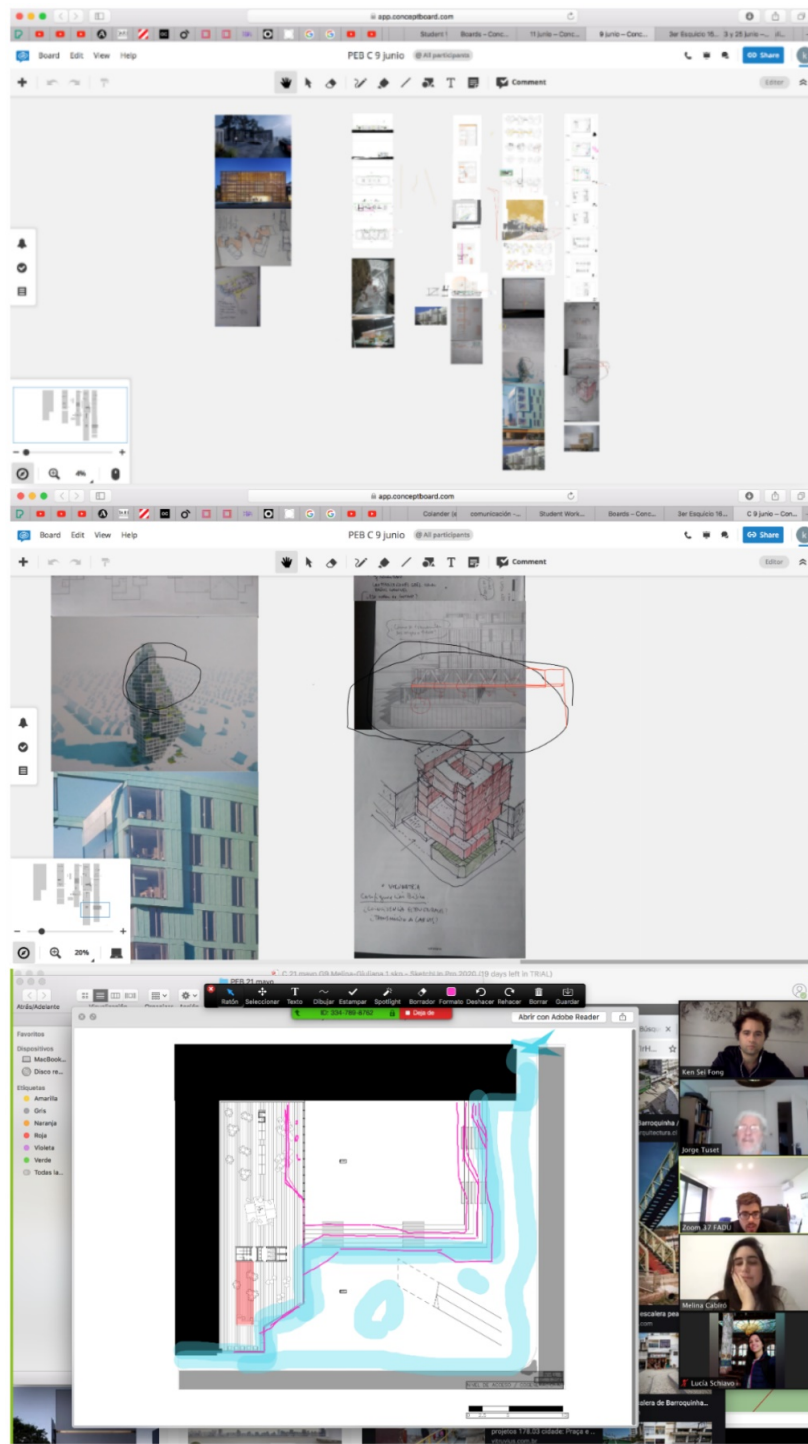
app.conceptboard.com

Student I Boards – Conc... 11 junio – Conc... 9 junio – Conc... 3er Esquicio 16... 3 y 25 junio –...

Board Edit View Help

PEB C 9 junio All participants

Comment

Share

Editor

app.conceptboard.com

Calendar (a) comunicación -... Student Work... Boards – Conc... 3er Esquicio 16... C 9 junio – Con...

Board Edit View Help

PEB C 9 junio All participants

Comment

Share

Editor

20%

C 21 mayo (19 Melina+Giuliana 1.pin - Sketch in Pro 2020 (19 days left in TRIAL)

Ratón Seleccionar Texto Dibujar Estampar Spotlight Borrador Formato Deshacer Rehacer Borrar Guardar

ID: 334-786-6762 Deja de

Abrir con Adobe Reader

Atrás/Adelante

Favoritos

Dispositivos

MacBook...

Disco re...

Etiquetas

Amarillo

Gris

Naranja

Roja

Violeta

Verde

Todas la...

PEB 21 mayo

Ken Sei Fong

Jorge Tuset

Zoom 37 FADU

Melina Cabiró

Lucía Schiavo

escalera pea

escalera de Barroquinha...

Barroquinha